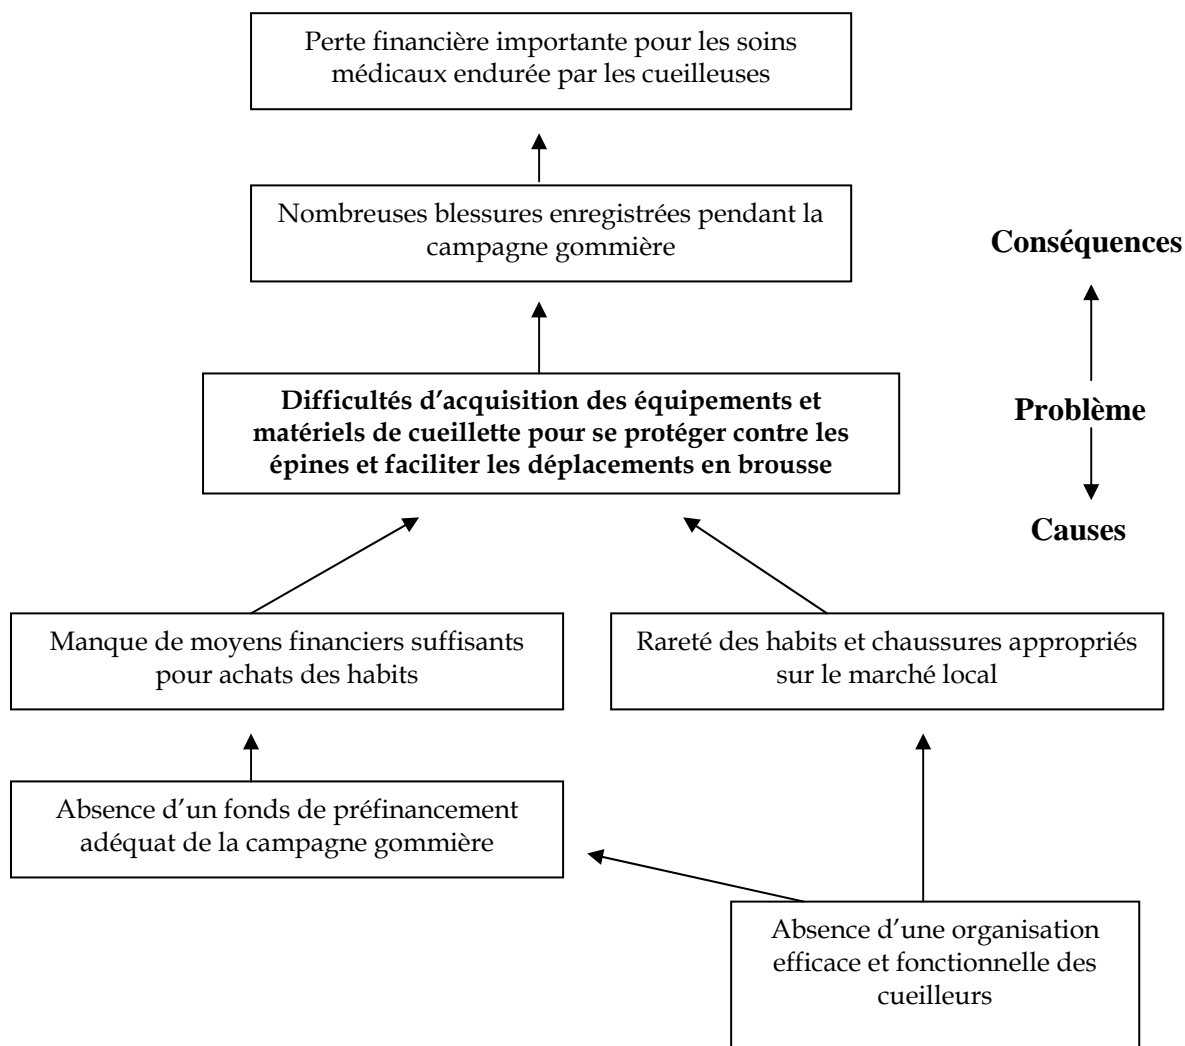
Perte financière importante pour les soins médicaux endurée par les cueilleuses

Nombreuses blessures enregistrées pendant la campagne gommière

Conséquences

**Difficultés d'acquisition des équipements et matériels de cueillette pour se protéger contre les épines et faciliter les déplacements en brousse**

Problème

Causes

Manque de moyens financiers suffisants pour achats des habits

Rareté des habits et chaussures appropriés sur le marché local

Absence d'un fonds de préfinancement adéquat de la campagne gommière

Absence d'une organisation efficace et fonctionnelle des cueilleurs